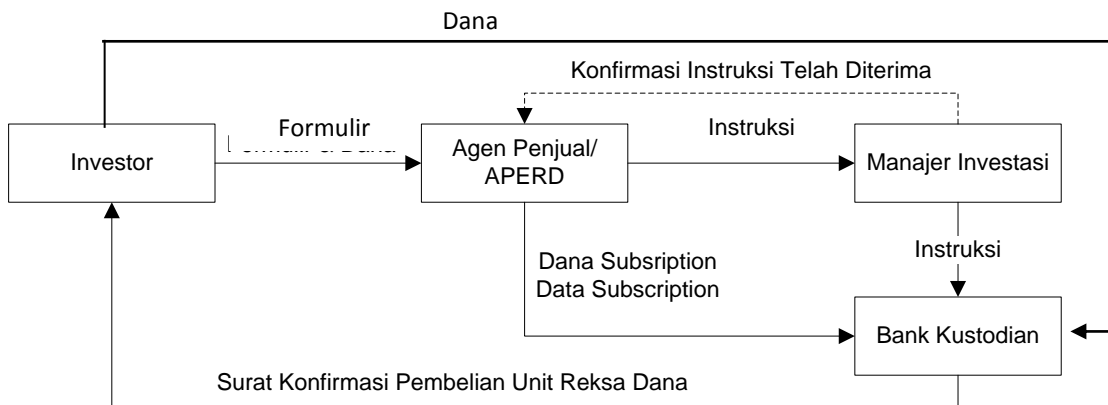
Dana

Konfirmasi Instruksi Telah Diterima

Investor

Formulir

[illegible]

Agen Penjual/ APERD

Instruksi

Manajer Investasi

Instruksi

Dana Subsription
Data Subscription

Bank Kustodian

Surat Konfirmasi Pembelian Unit Reksa Dana